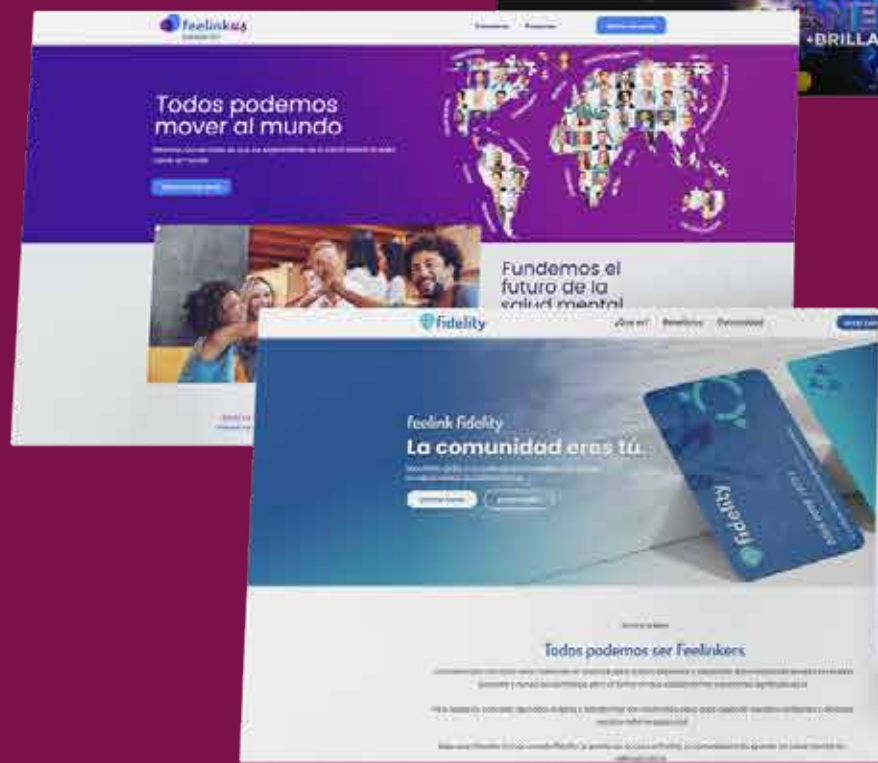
+BRILLA

feelinkus

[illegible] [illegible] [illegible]

Todos podemos mover al mundo

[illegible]

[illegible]

Fundemos el futuro de la salud mental

fidelity

¿Qué es? Beneficios Comunidad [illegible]

feelink fidelity

La comunidad eres tú.

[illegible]

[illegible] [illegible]

fidelity

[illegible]

Todos podemos ser Feelinkers

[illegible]

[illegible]

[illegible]